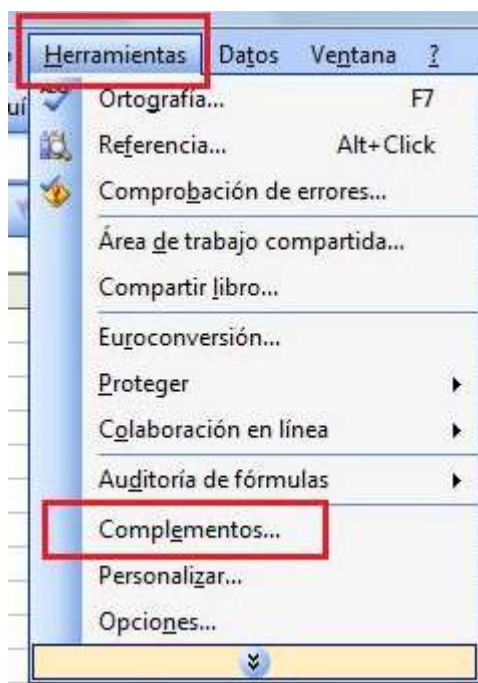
Herramientas Datos Ventana ?

Ortografía... F7
Referencia... Alt+Click
Comprobación de errores...
Área de trabajo compartida...
Compartir libro...
Euroconversión...
Proteger
Colaboración en línea
Auditoría de fórmulas
Complementos...
Personalizar...
Opciones...